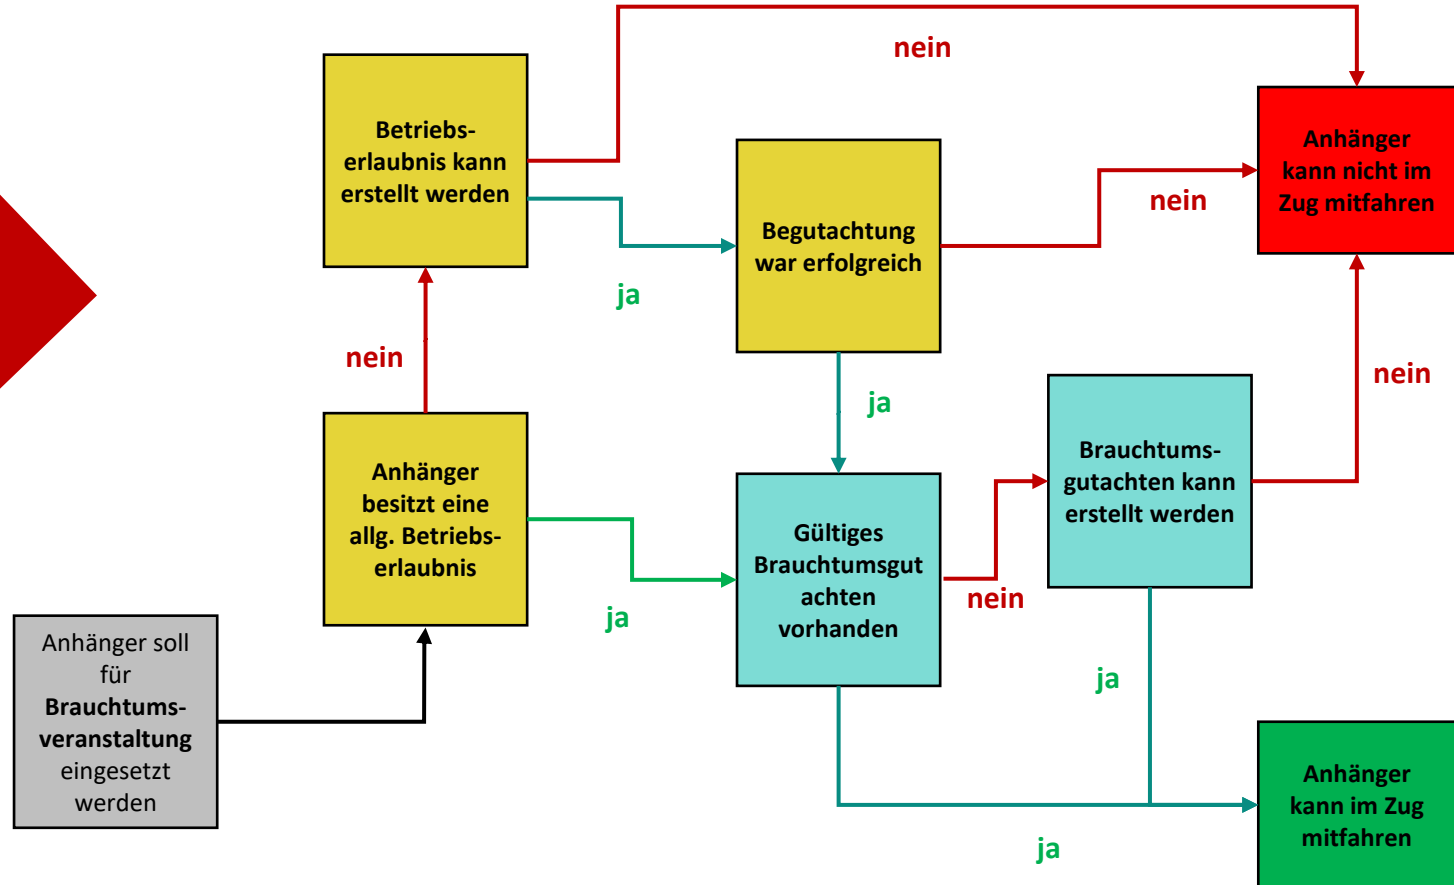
Anhänger soll für **Brauchtums-veranstaltung** eingesetzt werden

Anhänger besitzt eine allg. Betriebs-erlaubnis

nein

Betriebs-erlaubnis kann erstellt werden

nein

ja

Begutachtung war erfolgreich

nein

Anhänger kann nicht im Zug mitfahren

ja

ja

Gültiges Brauchtumsgut achten vorhanden

nein

Brauchtums-gutachten kann erstellt werden

nein

ja

ja

Anhänger kann im Zug mitfahren